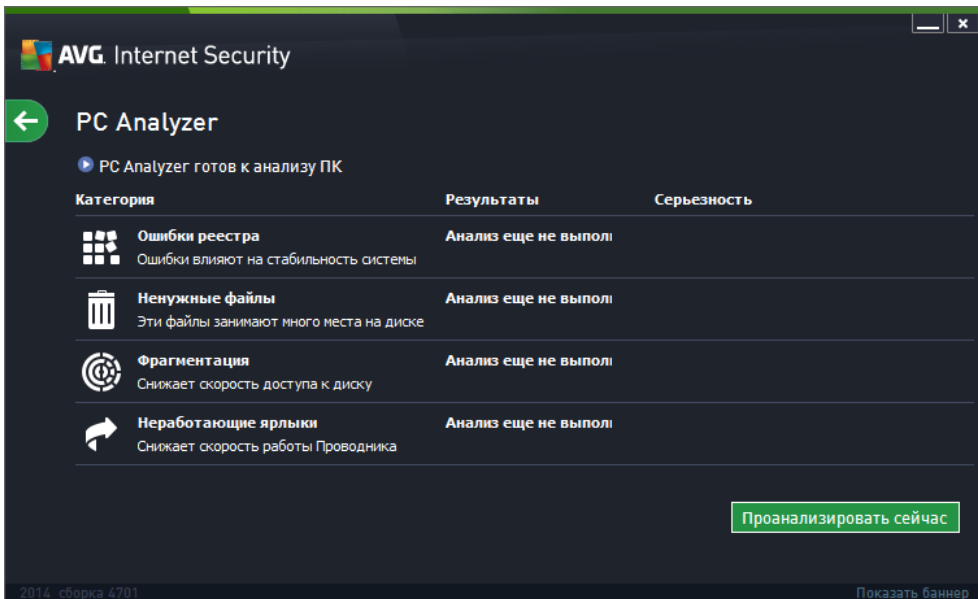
AVG. Internet Security

PC Analyzer

PC Analyzer готов к анализу ПК

| Категория | Результаты | Серьезность |
|---|---|---|
| Ошибки реестра<br>Ошибки влияют на стабильность системы | Анализ еще не выполі | |
| Ненужные файлы<br>Эти файлы занимают много места на диске | Анализ еще не выполі | |
| Фрагментация<br>Снижает скорость доступа к диску | Анализ еще не выполі | |
| Неработающие ярлыки<br>Снижает скорость работы Проводника | Анализ еще не выполі | |

Проанализировать сейчас

2014 сборка 4701

Показать баннер